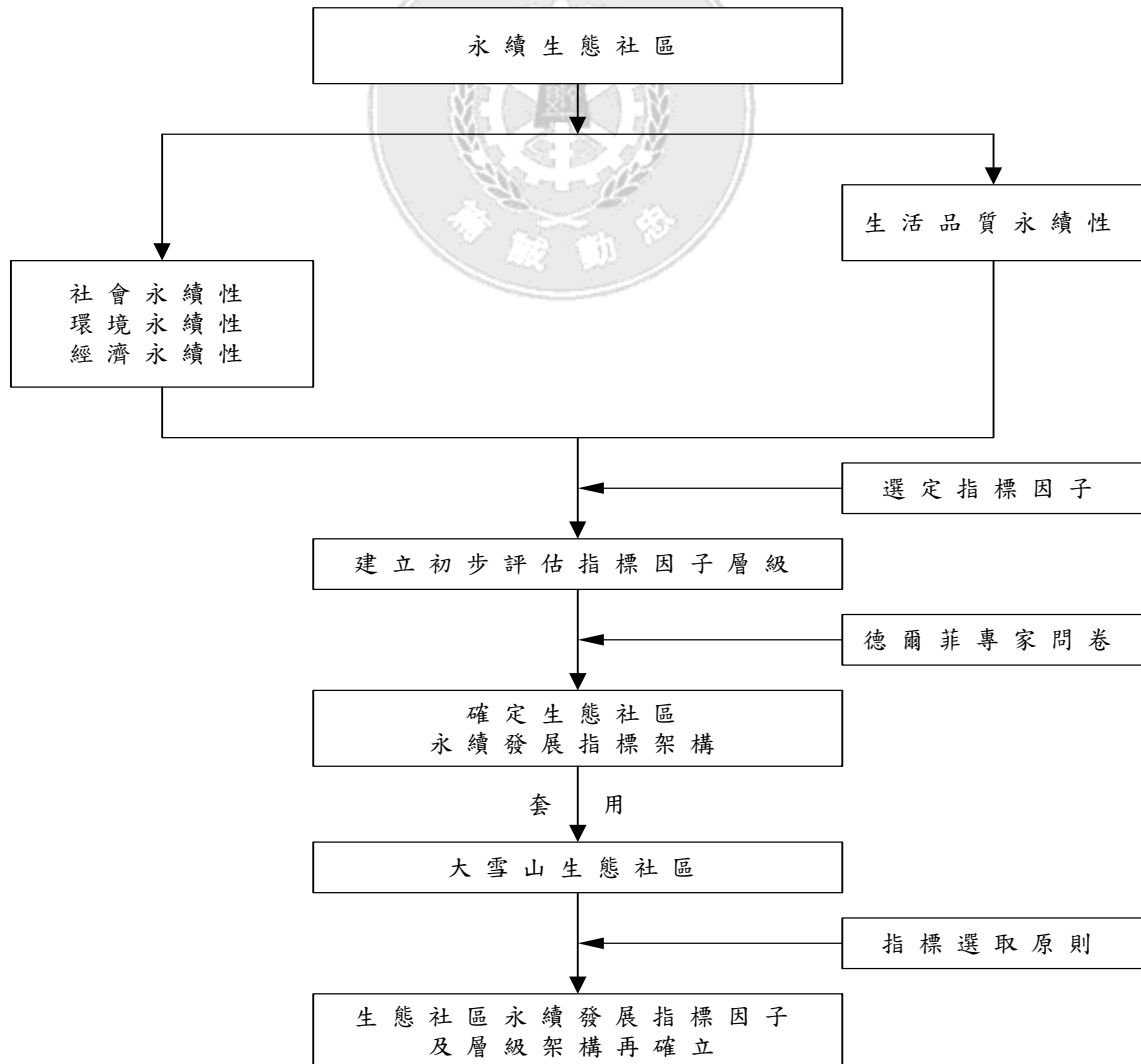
永續生態社區

社會永續性
環境永續性
經濟永續性

生活品質永續性

選定指標因子

建立初步評估指標因子層級

德爾菲專家問卷

確定生態社區
永續發展指標架構

套 用

大雪山生態社區

指標選取原則

生態社區永續發展指標因子
及層級架構再確立

勤